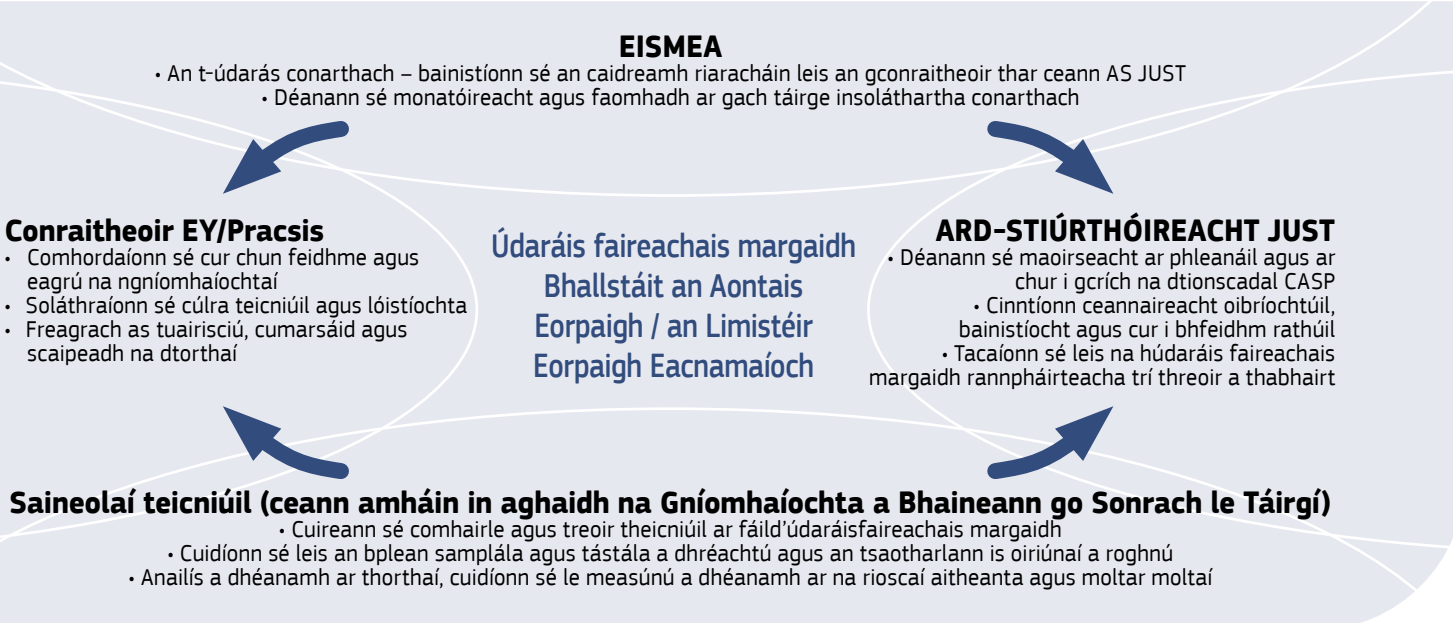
EISMEA
• An t-údarás conarthach – bainistíonn sé an caidreamh riaracháin leis an gconraitheoir thar ceann AS JUST
• Déanann sé monatóireacht agus faomhadh ar gach táirge insoláthartha conarthach

Conraitheoir EY/Pracsis
• Comhordaíonn sé cur chun feidhme agus eagrú na ngníomhaíochtaí
• Soláthraíonn sé cúlra teicniúil agus lóistíochta
• Freagrach as tuairisciú, cumarsáid agus scaipeadh na dtorthaí

Údaráis faireachais margaidh Bhallstáit an Aontais Eorpaigh / an Limistéir Eorpaigh Eacnamaíoch

ARD-STIÚRTHÓIREACHT JUST
• Déanann sé maoirseacht ar phleanáil agus ar chur i gcrích na dtionscadal CASP
• Cinntíonn ceannaireacht oibríochtúil, bainistíocht agus cur i bhfeidhm rathúil
• Tacaíonn sé leis na húdaráis faireachais margaidh rannpháirteacha trí threoir a thabhairt

Saineolaí teicniúil (ceann amháin in aghaidh na Gníomhaíochta a Bhaineann go Sonrach le Táirgí)
• Cuireann sé comhairle agus treoir theicniúil ar fáild'údaráisfaireachais margaidh
• Cuidíonn sé leis an bplean samplála agus tástála a dhréachtú agus an tsaotharlann is oiriúnaí a roghnú
• Anailís a dhéanamh ar thorthaí, cuidíonn sé le measúnú a dhéanamh ar na rioscaí aitheanta agus moltar moltaí